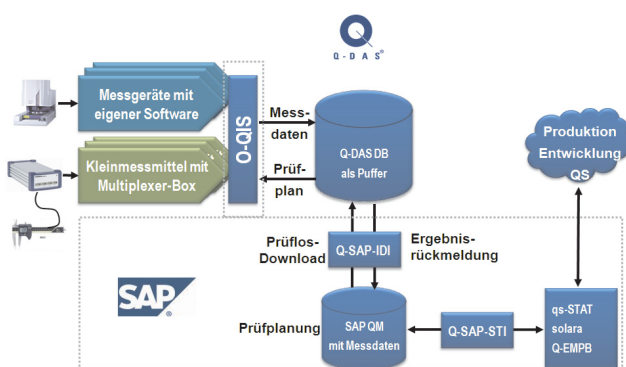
Q-DAS®

Messgeräte mit eigener Software

Kleinmessmittel mit Multiplexer-Box

O-QIS

Mess-daten

Prüf-plan

Q-DAS DB als Puffer

Produktion Entwicklung QS

Prüflos-Download

Q-SAP-IDI

Ergebnis-rückmeldung

SAP

Prüfplanung

SAP QM mit Messdaten

Q-SAP-STI

qs-STAT solara Q-EMPB